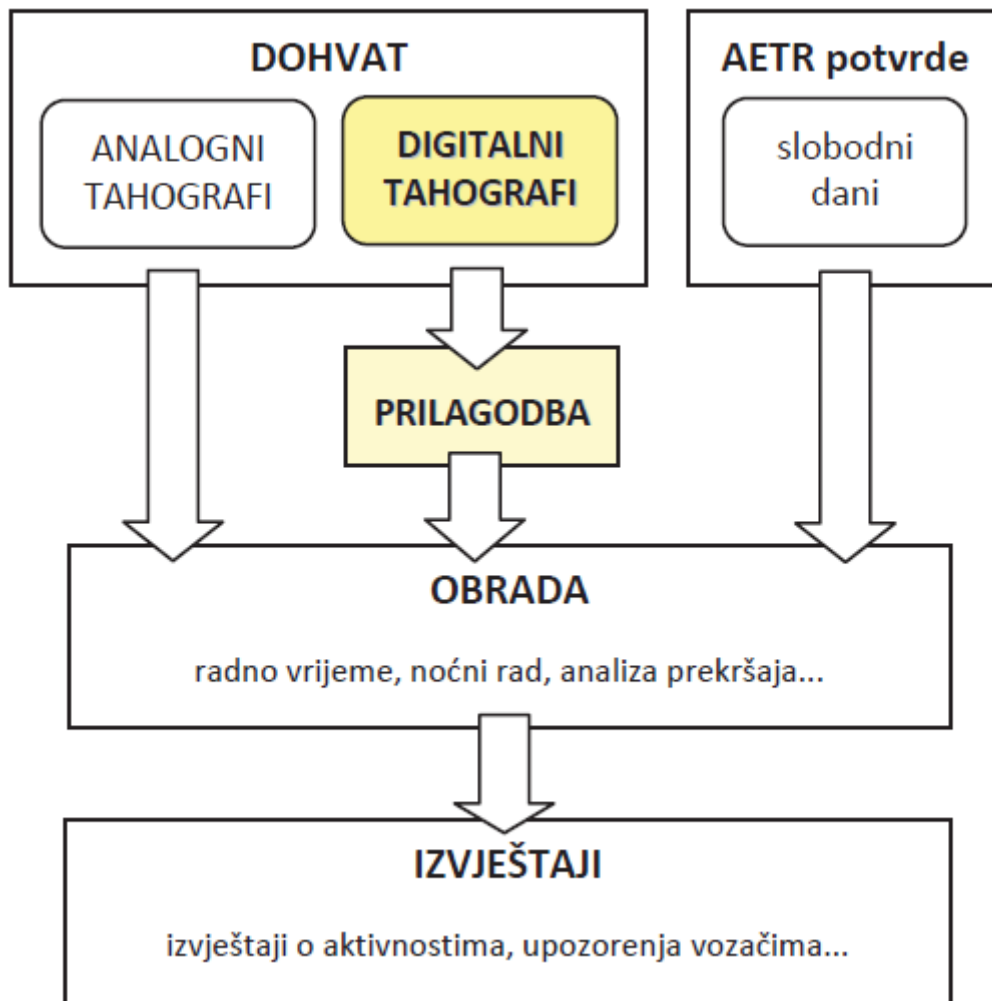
DOHVAT

ANALOGNI TAHOGRAFI

DIGITALNI TAHOGRAFI

AETR potvrde

slobodni dani

PRILAGODBA

OBRADA

radno vrijeme, noćni rad, analiza prekršaja...

IZVJEŠTAJI

izvještaji o aktivnostima, upozorenja vozačima...